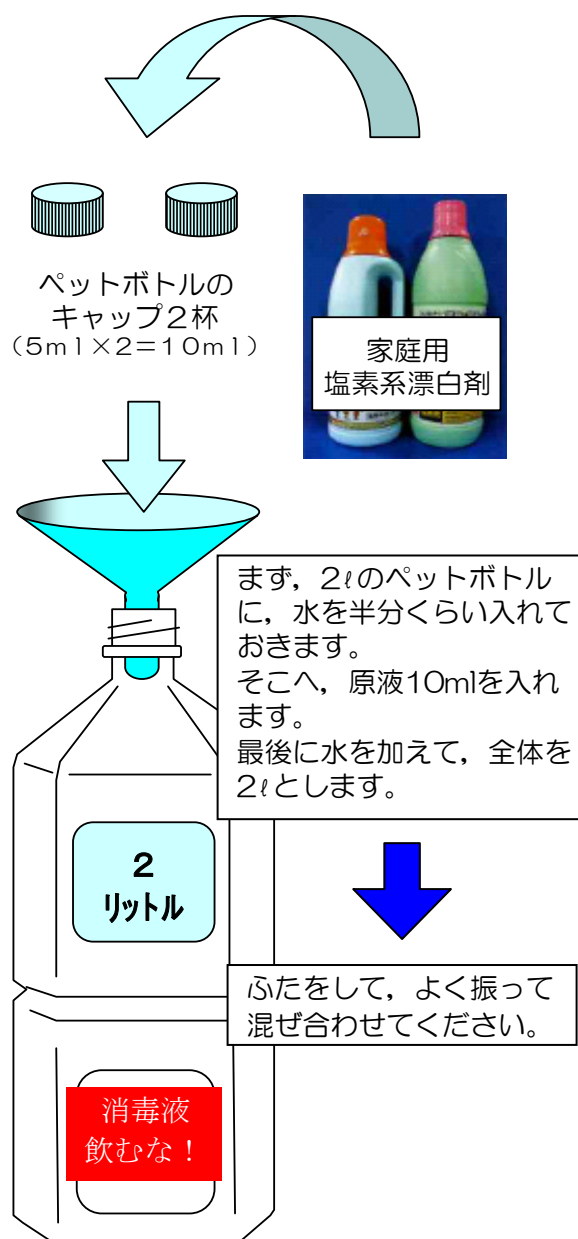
ペットボトルの
キャップ2杯
(5ml×2=10ml)

家庭用
塩素系漂白剤

まず，2ℓのペットボトルに，水を半分くらい入れておきます。
そこへ，原液10mlを入れます。
最後に水を加えて，全体を2ℓとします。

2
リットル

ふたをして，よく振って混ぜ合わせてください。

消毒液
飲むな！